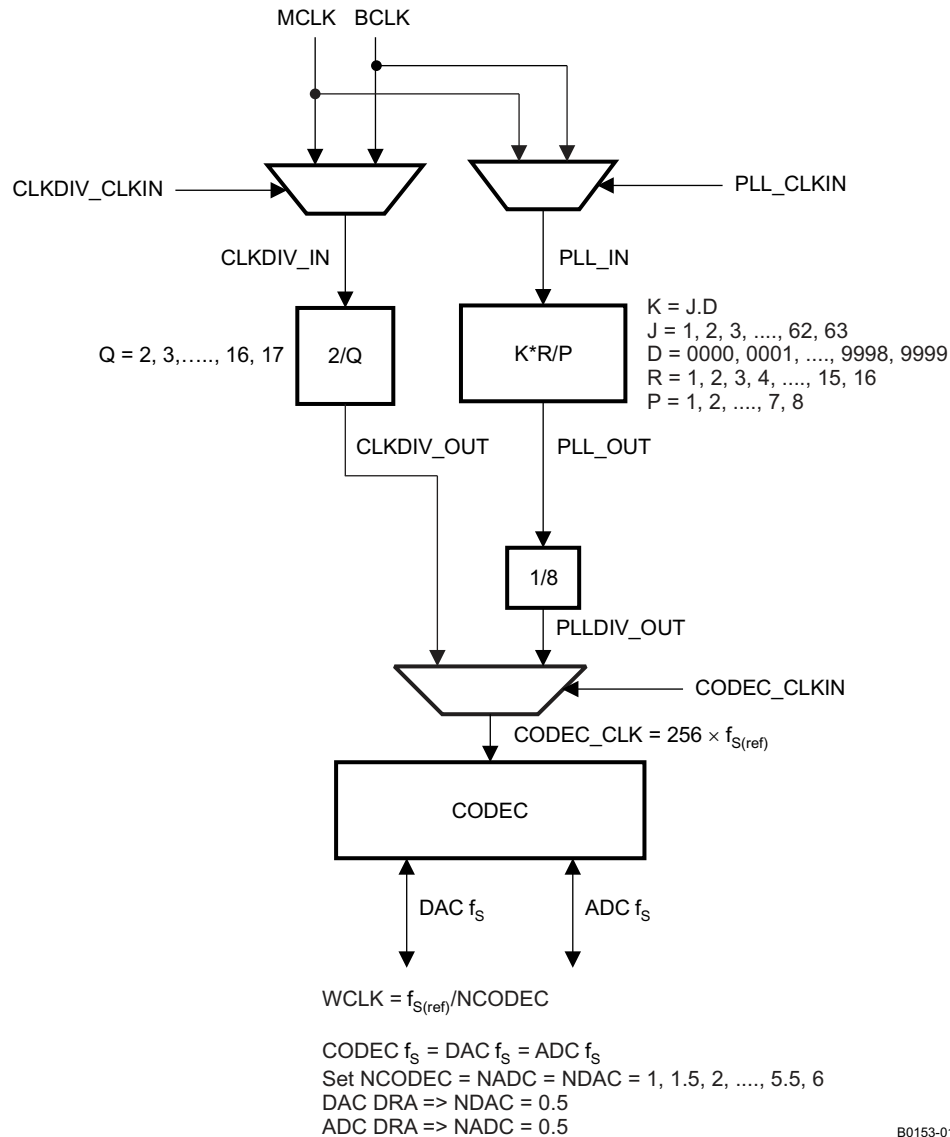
MCLK BCLK

CLKDIV_CLKIN

PLL_CLKIN

CLKDIV_IN

PLL_IN

Q = 2, 3,….., 16, 17

2/Q

K*R/P

K = J.D
J = 1, 2, 3, ...., 62, 63
D = 0000, 0001, ...., 9998, 9999
R = 1, 2, 3, 4, ...., 15, 16
P = 1, 2, ...., 7, 8

CLKDIV_OUT

PLL_OUT

1/8

PLLDIV_OUT

CODEC_CLKIN

CODEC_CLK = 256 $\times$ $f_{S(ref)}$

CODEC

DAC $f_S$

ADC $f_S$

WCLK = $f_{S(ref)}$/NCODEC

CODEC $f_S$ = DAC $f_S$ = ADC $f_S$
Set NCODEC = NADC = NDAC = 1, 1.5, 2, ...., 5.5, 6
DAC DRA => NDAC = 0.5
ADC DRA => NADC = 0.5

B0153-01